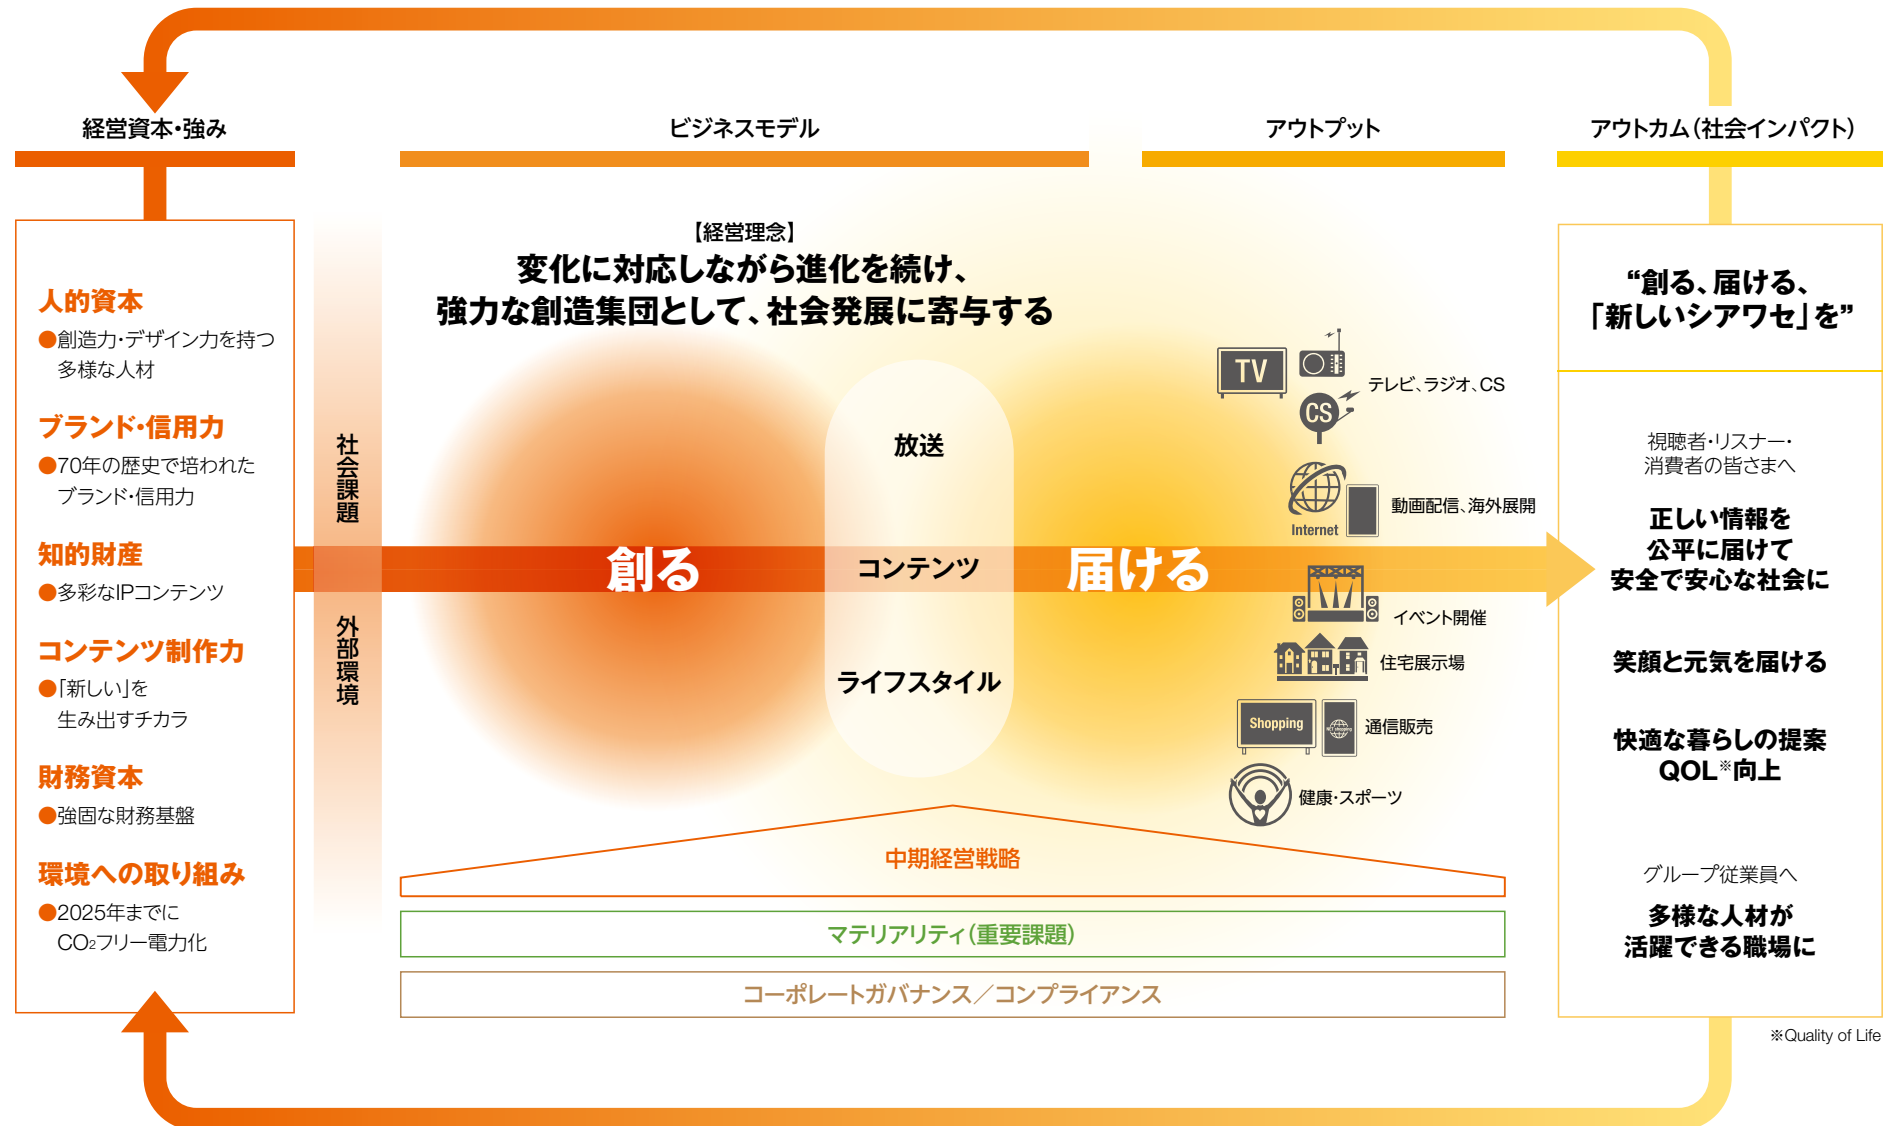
経営資本・強み

ビジネスモデル

アウトプット

アウトカム(社会インパクト)

人的資本
●創造力・デザイン力を持つ多様な人材

ブランド・信用力
●70年の歴史で培われたブランド・信用力

知的財産
●多彩なIPコンテンツ

コンテンツ制作力
●「新しい」を生み出すチカラ

財務資本
●強固な財務基盤

環境への取り組み
●2025年までに$CO_2$フリー電力化

社会課題

外部環境

【経営理念】
変化に対応しながら進化を続け、
強力な創造集団として、社会発展に寄与する

放送

創る

コンテンツ

届ける

ライフスタイル

TV

CS

テレビ、ラジオ、CS

Internet

動画配信、海外展開

イベント開催

住宅展示場

Shopping

通信販売

健康・スポーツ

中期経営戦略

マテリアリティ(重要課題)

コーポレートガバナンス／コンプライアンス

“創る、届ける、
「新しいシアワセ」を”

視聴者・リスナー・
消費者の皆さまへ

正しい情報を
公平に届けて
安全で安心な社会に

笑顔と元気を届ける

快適な暮らしの提案
QOL※向上

グループ従業員へ

多様な人材が
活躍できる職場に

※Quality of Life